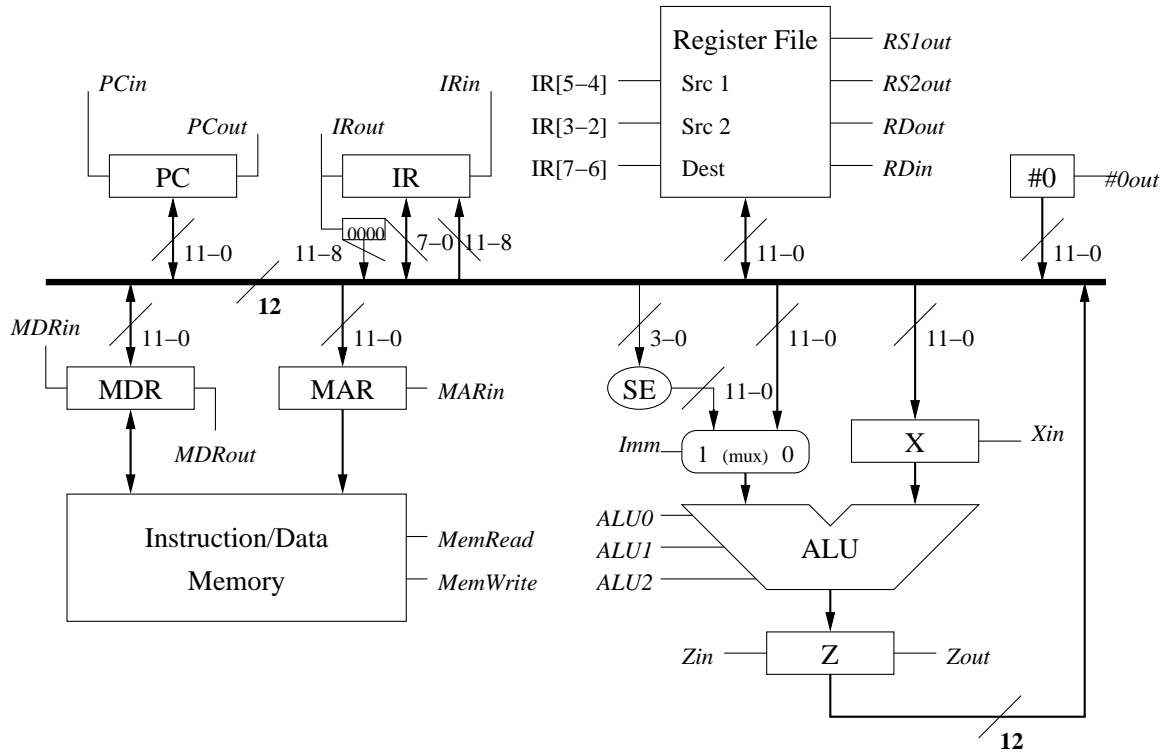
Register File
RS1out
PCin
IRin
IR[5–4]
Src 1
RS2out
PCout
IRout
IR[3–2]
Src 2
RDout
IR[7–6]
Dest
RDin
PC
IR
#0
#0out
0000
7–0
11–8
11–0
11–8
11–0
11–0
12
MDRin
11–0
11–0
3–0
11–0
11–0
MDR
MAR
MARin
SE
11–0
MDRout
Imm
1 (mux) 0
X
Xin
ALU0
Instruction/Data
MemRead
ALU1
ALU
Memory
MemWrite
ALU2
Zin
Z
Zout
12